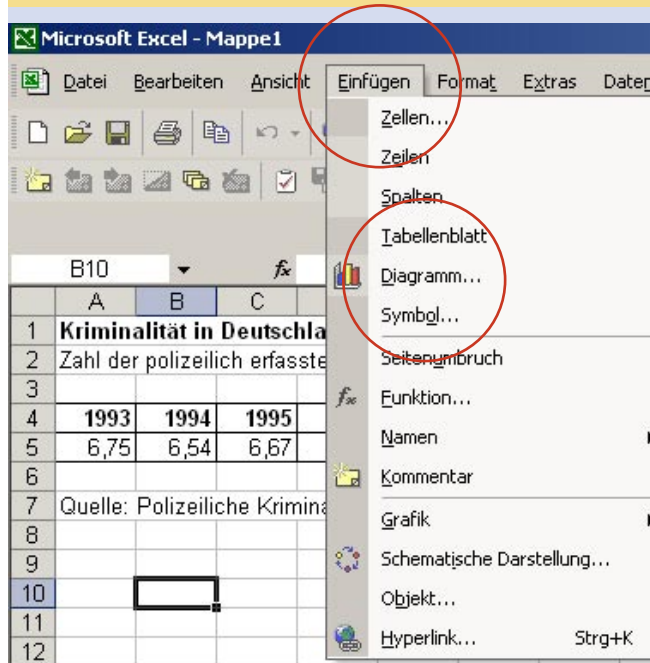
Microsoft Excel - Mappe1

Datei Bearbeiten Ansicht Einfügen Format Extras Daten

Zellen...
Zeilen
Spalten
Tabellenblatt
Diagramm...
Symbol...
Seitenumbruch
Funktion...
Namen
Kommentar
Grafik
Schematische Darstellung...
Objekt...
Hyperlink... Strg+K

B10 fx

| | A | B | C |
|---|---|---|---|
| 1 | Kriminalität in Deutschla | | |
| 2 | Zahl der polizeilich erfasste | | |
| 3 | | | |
| 4 | 1993 | 1994 | 1995 |
| 5 | 6,75 | 6,54 | 6,67 |
| 6 | | | |
| 7 | Quelle: Polizeiliche Krimina | | |
| 8 | | | |
| 9 | | | |
| 10 | | | |
| 11 | | | |
| 12 | | | |